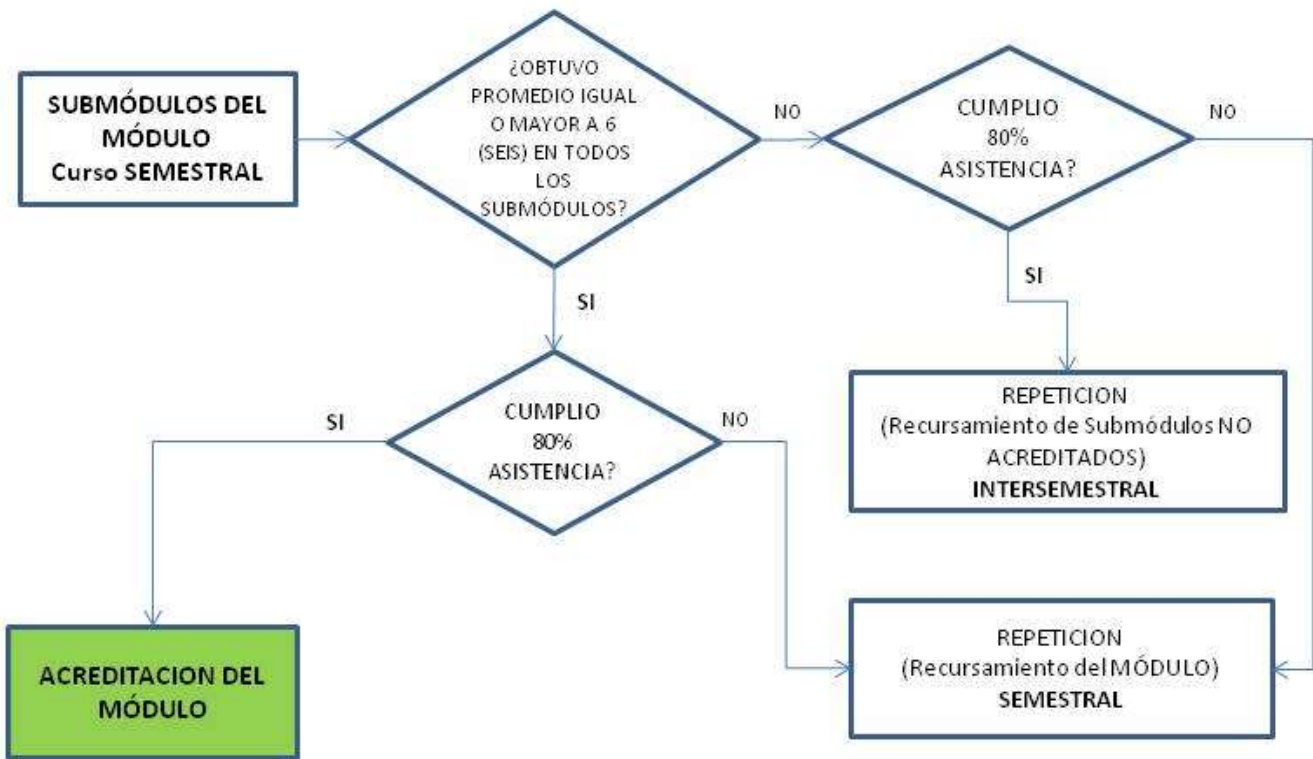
SUBMÓDULOS DEL MÓDULO
Curso SEMESTRAL

¿OBTUVO PROMEDIO IGUAL O MAYOR A 6 (SEIS) EN TODOS LOS SUBMÓDULOS?

NO

CUMPLIO 80% ASISTENCIA?

NO

SI

SI

REPETICION
(Recursamiento de Submódulos NO ACREDITADOS)
INTERSEMESTRAL

SI

CUMPLIO 80% ASISTENCIA?

NO

ACREDITACION DEL MÓDULO

REPETICION
(Recursamiento del MÓDULO)
SEMESTRAL